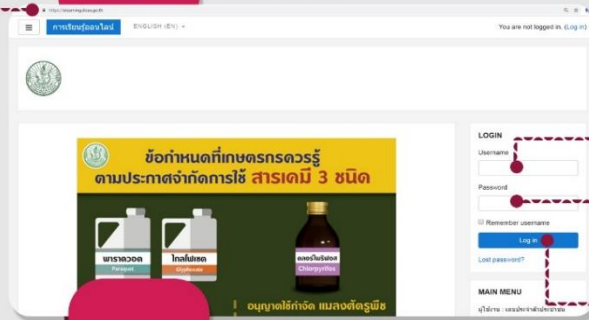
https://elearning.doa.go.th

การเรียนรู้ออนไลน์

ENGLISH (EN)

You are not logged in. (Log in)

ข้อกำหนดที่เกษตรกรควรรู้ ตามประกาศจำกัดการใช้ สารเคมี 3 ชนิด

พาราควอต Paraquat

ไกลโฟเซต Glyphosate

คลอร์ไพริฟอส Chlorpyrifos

อนุญาตใช้กำจัด แมลงศัตรูพืช

LOGIN

Username

Password

Remember username

Log in

Lost password?

MAIN MENU

ผู้ใช้งาน : เจตประจำตำบลประจาย